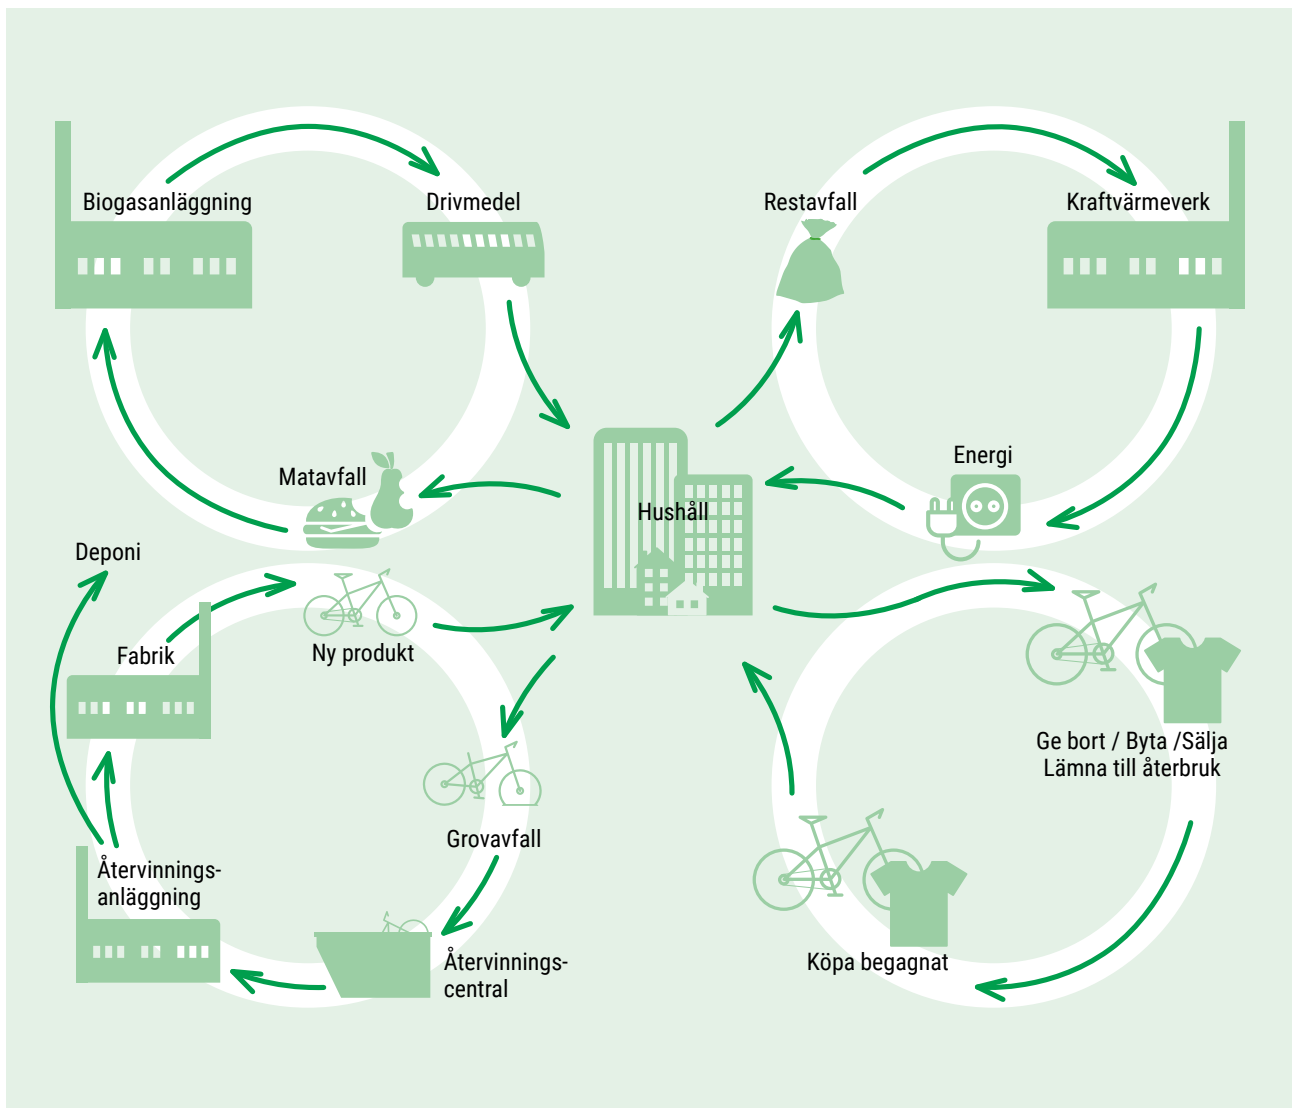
Biogasanläggning

Drivmedel

Restavfall

Kraftvärmeverk

Matavfall

Hushåll

Energi

Deponi

Fabrik

Ny produkt

Ge bort / Byta /Sälja
Lämna till återbruk

Grovavfall

Återvinningsanläggning

Återvinningscentral

Köpa begagnat